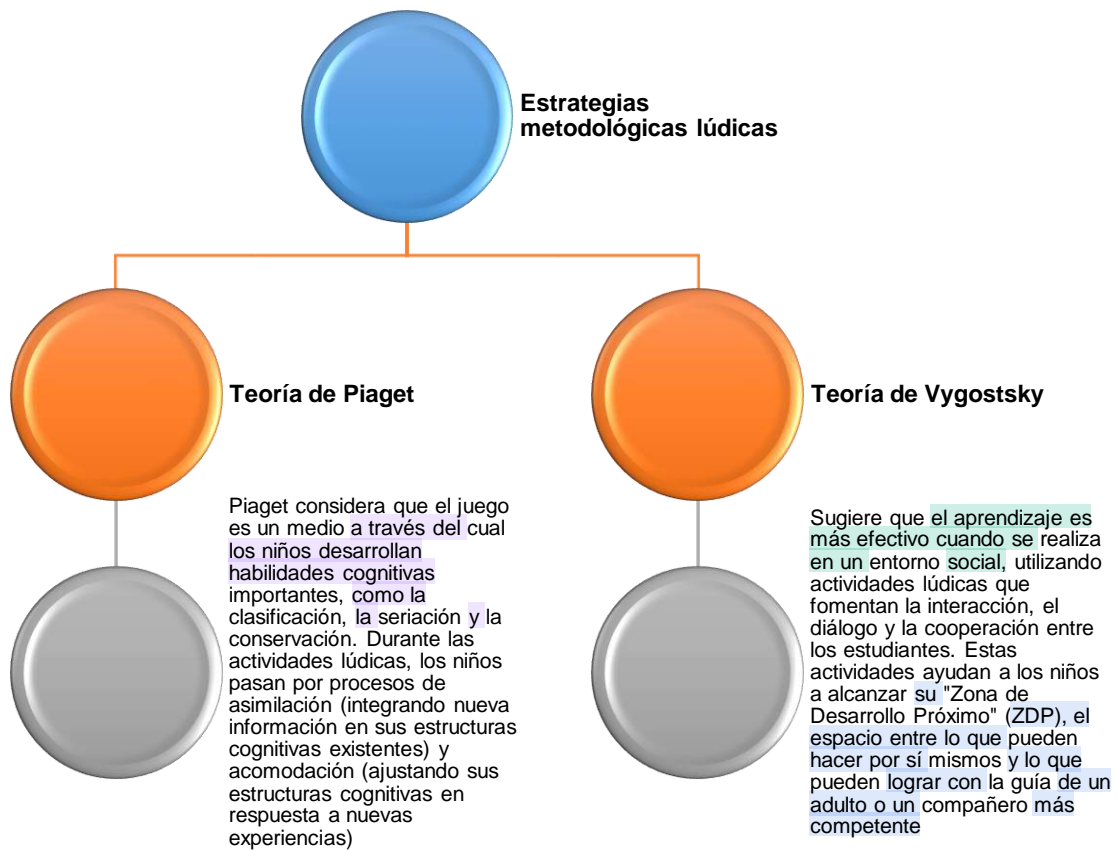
Estrategias metodológicas lúdicas

Teoría de Piaget

Teoría de Vygostsky

Piaget considera que el juego es un medio a través del cual los niños desarrollan habilidades cognitivas importantes, como la clasificación, la seriación y la conservación. Durante las actividades lúdicas, los niños pasan por procesos de asimilación (integrando nueva información en sus estructuras cognitivas existentes) y acomodación (ajustando sus estructuras cognitivas en respuesta a nuevas experiencias)

Sugiere que el aprendizaje es más efectivo cuando se realiza en un entorno social, utilizando actividades lúdicas que fomentan la interacción, el diálogo y la cooperación entre los estudiantes. Estas actividades ayudan a los niños a alcanzar su "Zona de Desarrollo Próximo" (ZDP), el espacio entre lo que pueden hacer por sí mismos y lo que pueden lograr con la guía de un adulto o un compañero más competente